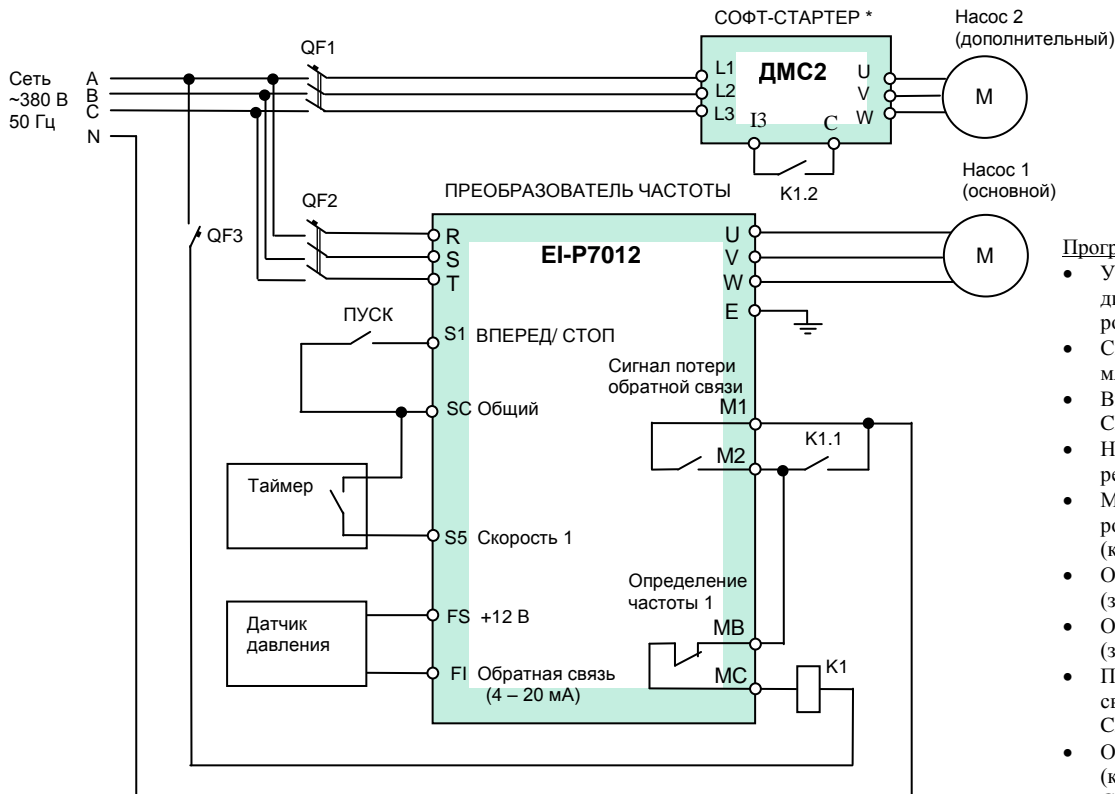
СОФТ-СТАРТЕР *

Насос 2
(дополнительный)

QF1

Сеть
~380 В
50 Гц

A
B
C
N

L1
L2
L3

ДМС2

U
V
W

I3

C

M

K1.2

Насос 1
(основной)

ПРЕОБРАЗОВАТЕЛЬ ЧАСТОТЫ

QF2

QF3

R
S
T

EI-P7012

U
V
W
E

M

ПУСК

S1 ВПЕРЕД/ СТОП

Сигнал потери обратной связи

SC Общий

M1

M2

K1.1

Таймер

S5 Скорость 1

Определение частоты 1

Датчик давления

FS +12 В

MB

FI Обратная связь (4 – 20 мА)

MC

K1

Прогр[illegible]

У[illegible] ди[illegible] ро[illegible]

С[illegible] м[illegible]

В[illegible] С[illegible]

Н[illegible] ре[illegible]

М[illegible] ро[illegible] (к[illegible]

О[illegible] (з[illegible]

О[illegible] (з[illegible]

П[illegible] св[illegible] С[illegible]

О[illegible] (к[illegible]